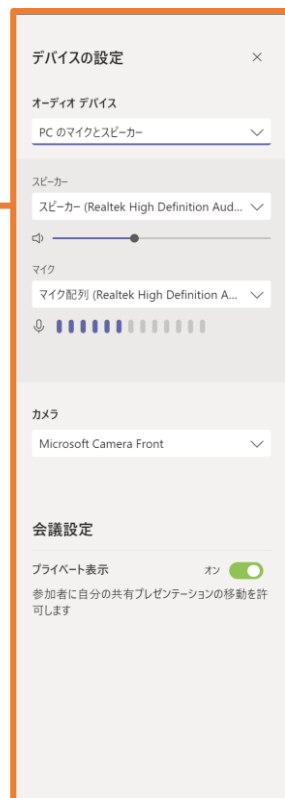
デバイスの設定

×

オーディオ デバイス

PC のマイクとスピーカー

スピーカー

スピーカー (Realtek High Definition Aud...

マイク

マイク配列 (Realtek High Definition A...

カメラ

Microsoft Camera Front

会議設定

プライベート表示

オン

参加者に自分の共有プレゼンテーションの移動を許可します